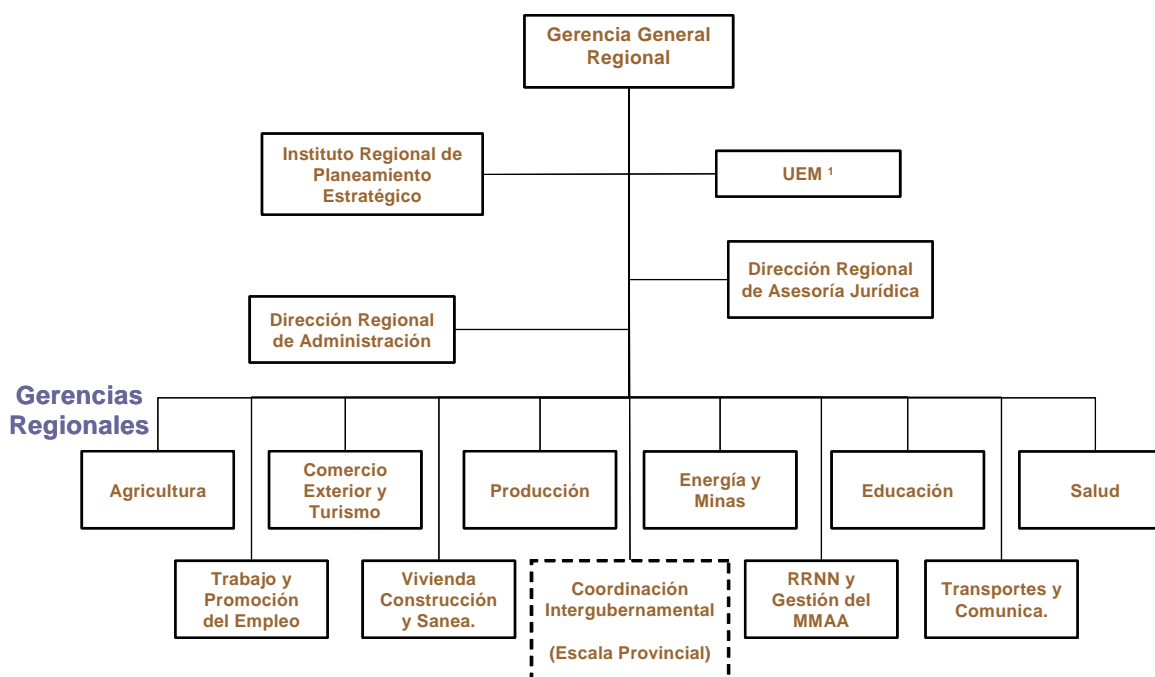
Gerencia General Regional

Instituto Regional de Planeamiento Estratégico

UEM $^1$

Dirección Regional de Asesoría Jurídica

Dirección Regional de Administración

Gerencias Regionales

Agricultura

Comercio Exterior y Turismo

Producción

Energía y Minas

Educación

Salud

Trabajo y Promoción del Empleo

Vivienda Construcción y Sanea.

Coordinación Intergubernamental

(Escala Provincial)

RRNN y Gestión del MMAA

Transportes y Comunica.